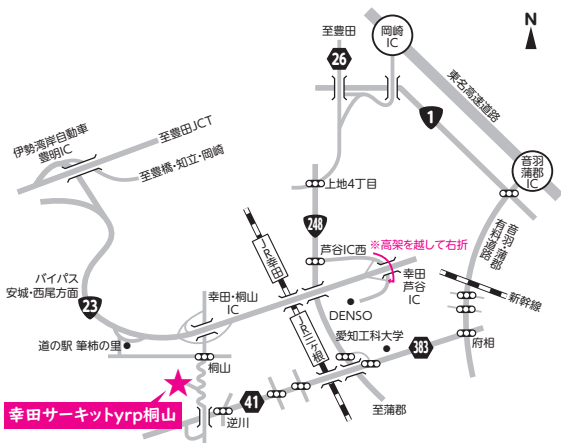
N

岡崎IC

至豊田

26

東名高速道路

1

伊勢湾岸自動車
豊明IC

至豊田JCT

至豊橋・知立・岡崎

上地4丁目

音羽蒲郡IC

248

音羽蒲郡有料道路

JR幸田

芦谷IC西

※高架を越して右折

幸田芦谷IC

新幹線

バイパス
安城・西尾方面

幸田・桐山IC

DENSO

23

JR三ケ根

愛知工科大学

383

府相

道の駅 筆柿の里

桐山

41

幸田サーキットyrp桐山

逆川

至蒲郡